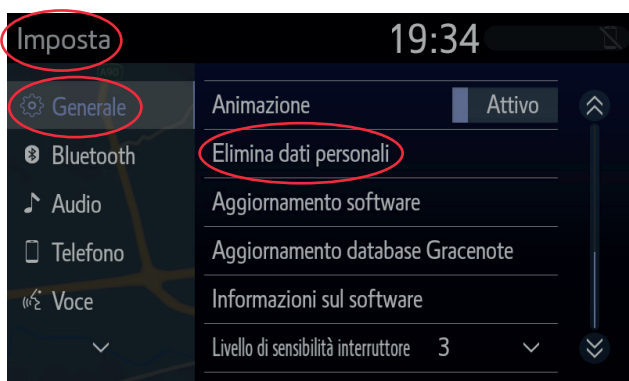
Imposta

19:34

Generale

Bluetooth

Audio

Telefono

Voce

Animazione

Attivo

Elimina dati personali

Aggiornamento software

Aggiornamento database Gracenote

Informazioni sul software

Livello di sensibilità interruttore 3